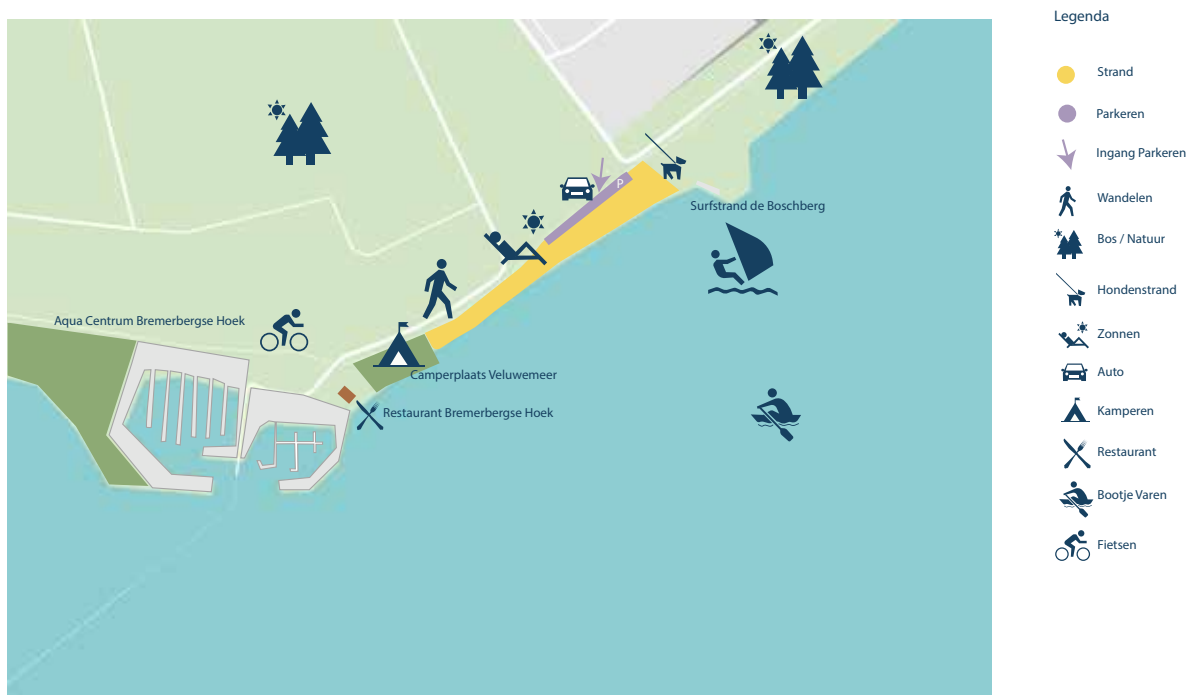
P

Surfstrand de Boschberg

Aqua Centrum Bremerbergse Hoek

Camperplaats Veluwemeer

Restaurant Bremerbergse Hoek

Legenda

Strand

Parkeren

Ingang Parkeren

Wandelen

Bos / Natuur

Hondenstrand

Zonnen

Auto

Kamperen

Restaurant

Bootje Varen

Fietsen